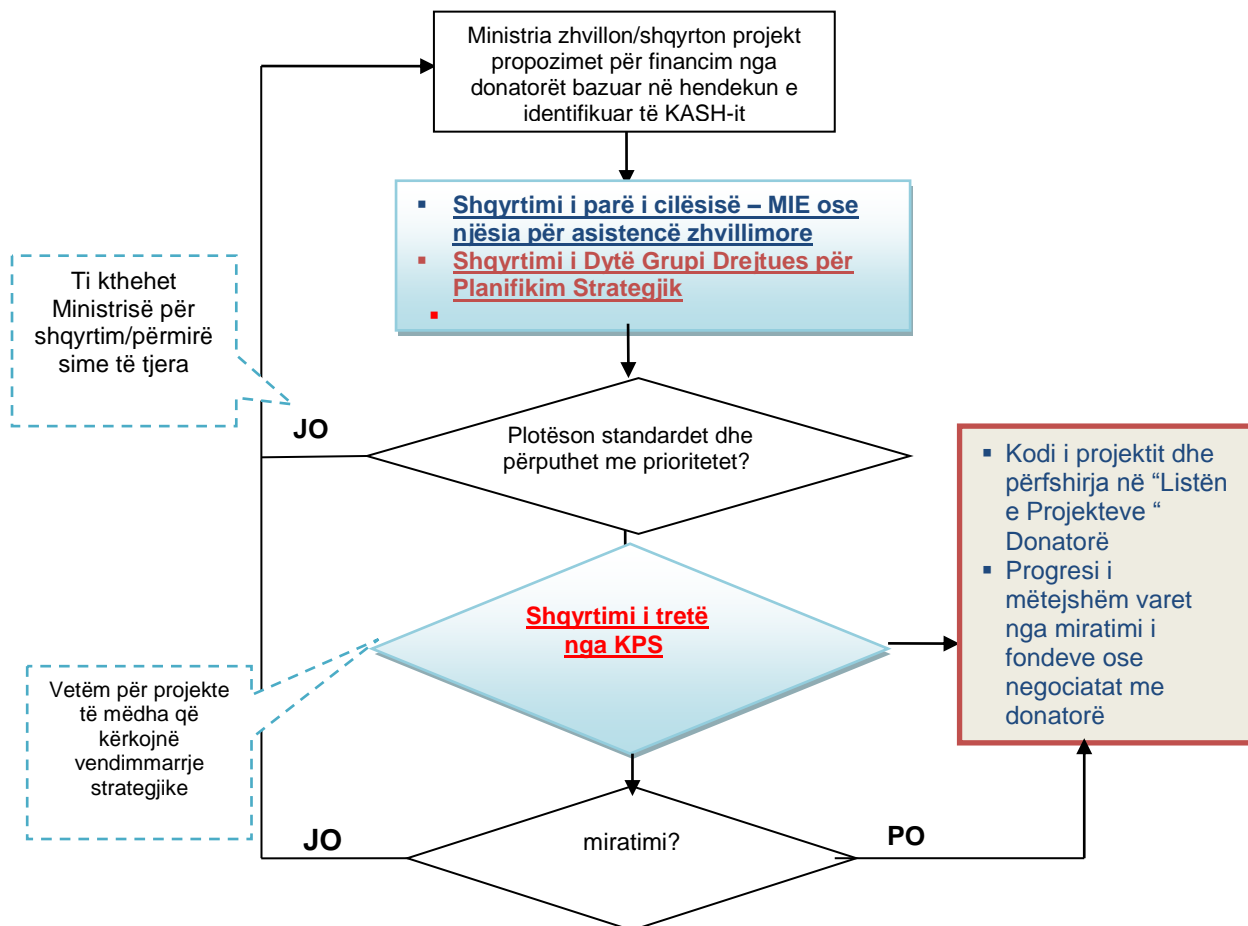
Ministria zhvillon/shqyrton projekt propozimet për financim nga donatorët bazuar në hendekun e identifikuar të KASH-it

- Shqyrtimi i parë i cilësisë – MIE ose njësia për asistencë zhvillimore
- Shqyrtimi i Dytë Grupi Drejtues për Planifikim Strategjik

Ti kthehet Ministrisë për shqyrtim/përmirësime të tjera

JO

Plotëson standardet dhe përputhet me prioritetet?

- Kodi i projektit dhe përfshirja në "Listën e Projekteve " Donatorë
- Progresi i mëtejshëm varet nga miratimi i fondeve ose negociatat me donatorë

Shqyrtimi i tretë nga KPS

Vetëm për projekte të mëdha që kërkojnë vendimmarrje strategjike

JO

miratimi?

PO